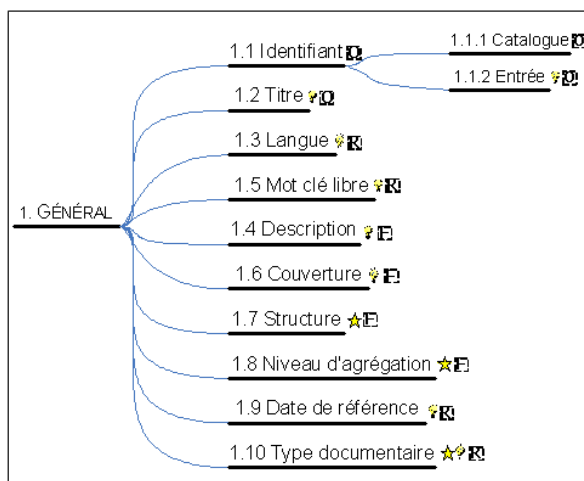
1. GÉNÉRAL

1.1 Identifiant

1.1.1 Catalogue

1.1.2 Entrée

1.2 Titre

1.3 Langue

1.5 Mot clé libre

1.4 Description

1.6 Couverture

1.7 Structure

1.8 Niveau d'agrégation

1.9 Date de référence

1.10 Type documentaire